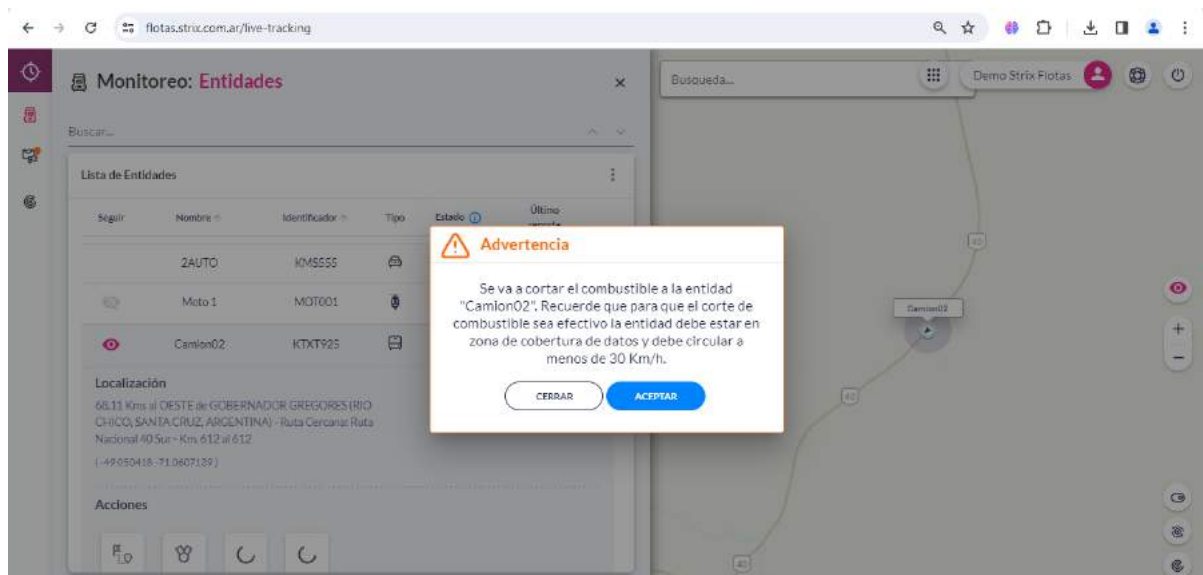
flotas.strix.com.ar/live-tracking

Monitoreo: Entidades

Buscar...

Lista de Entidades

| Seguir | Nombre | Identificador | Tipo | Estado | Último reporte |
|---|---|---|---|---|---|
| | 2AUTO | KMS555 | | | |
| | Moto 1 | MOT001 | | | |
| | Camion02 | KTXT925 | | | |

Localización

68.11 Kms al OESTE de GOBERNADOR GREGORES (RIO CHICO, SANTA CRUZ, ARGENTINA) - Ruta Cercana: Ruta Nacional 40 Sur - Km. 612 al 612

(-49.050418 -71.0607139)

Acciones

Busqueda...

Demo Strix Flotas

Camion02

40

40

40

Advertencia

Se va a cortar el combustible a la entidad "Camion02". Recuerde que para que el corte de combustible sea efectivo la entidad debe estar en zona de cobertura de datos y debe circular a menos de 30 Km/h.

CERRAR

ACEPTAR